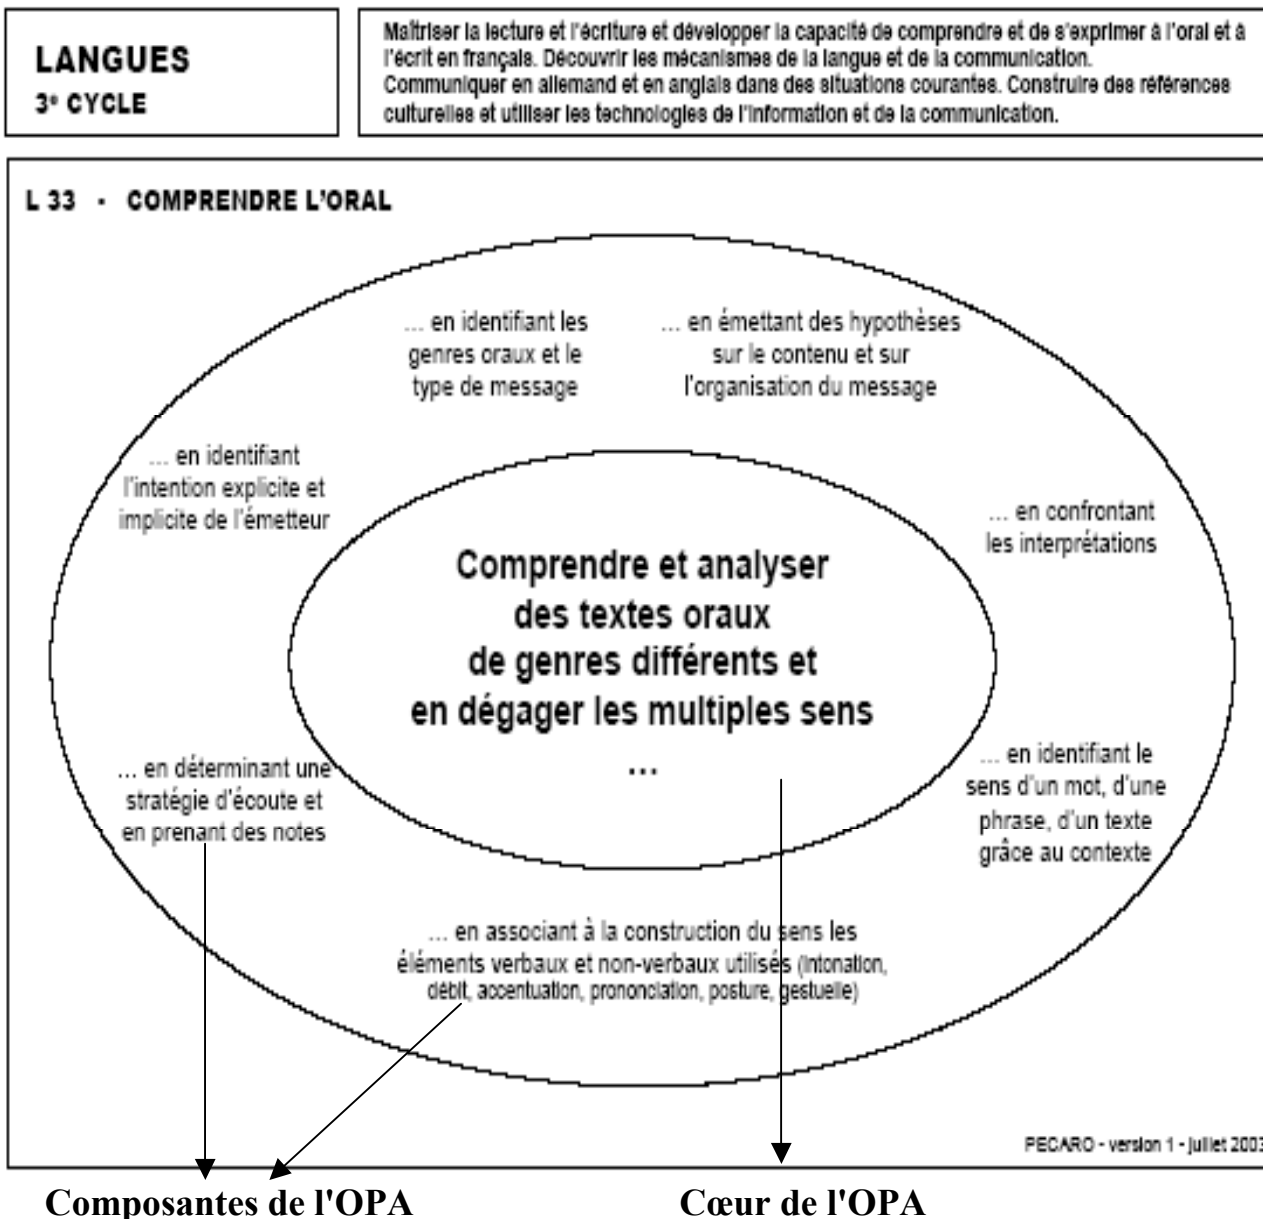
LANGUES
3e CYCLE

Maîtriser la lecture et l'écriture et développer la capacité de comprendre et de s'exprimer à l'oral et à l'écrit en français. Découvrir les mécanismes de la langue et de la communication. Communiquer en allemand et en anglais dans des situations courantes. Construire des références culturelles et utiliser les technologies de l'information et de la communication.

L 33 - COMPRENDRE L'ORAL

... en identifiant les genres oraux et le type de message

... en émettant des hypothèses sur le contenu et sur l'organisation du message

... en identifiant l'intention explicite et implicite de l'émetteur

... en confrontant les interprétations

Comprendre et analyser des textes oraux de genres différents et en dégager les multiples sens ...

... en déterminant une stratégie d'écoute et en prenant des notes

... en identifiant le sens d'un mot, d'une phrase, d'un texte grâce au contexte

... en associant à la construction du sens les éléments verbaux et non-verbaux utilisés (intonation, débit, accentuation, prononciation, posture, gestuelle)

PECARO - version 1 - juillet 2003

Composantes de l'OPA

Cœur de l'OPA